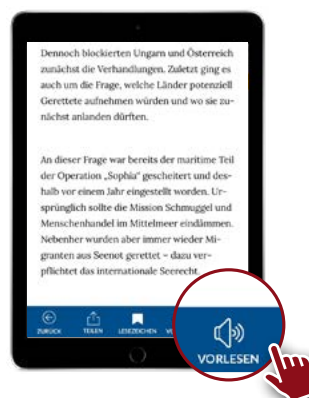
Dennoch blockierten Ungarn und Österreich zunächst die Verhandlungen. Zuletzt ging es auch um die Frage, welche Länder potenziell Gerettete aufnehmen würden und wo sie zunächst anlanden dürften.

An dieser Frage war bereits der maritime Teil der Operation „Sophia" gescheitert und deshalb vor einem Jahr eingestellt worden. Ursprünglich sollte die Mission Schmuggel und Menschenhandel im Mittelmeer eindämmen. Nebenher wurden aber immer wieder Migranten aus Seenot gerettet – dazu verpflichtet das internationale Seerecht.

ZURÜCK TEILEN LESEZEICHEN VO

VORLESEN